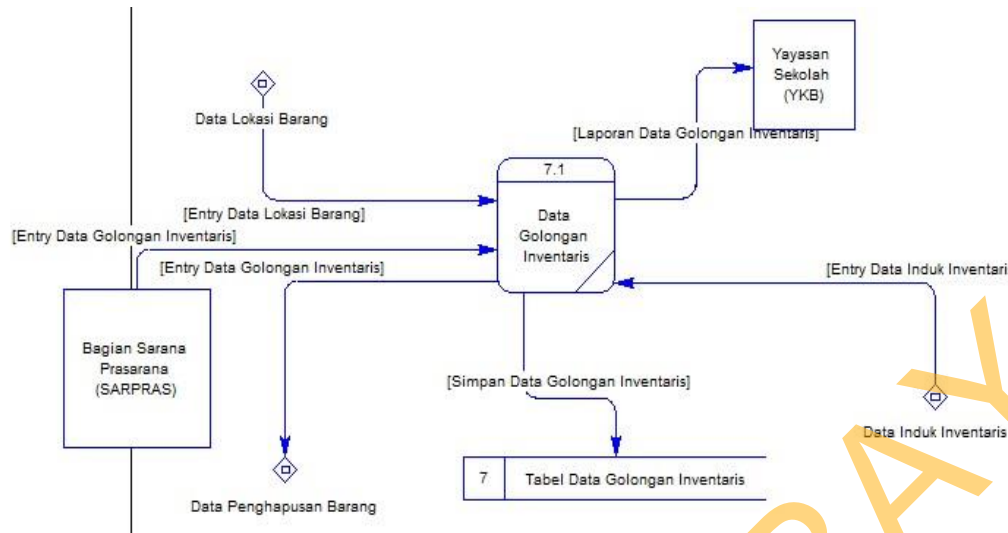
Yayasan Sekolah (YKB)

Data Lokasi Barang

[Laporan Data Golongan Inventaris]

7.1

Data Golongan Inventaris

[Entry Data Lokasi Barang]

[Entry Data Golongan Inventaris]

[Entry Data Golongan Inventaris]

[Entry Data Induk Inventaris]

Bagian Sarana Prasarana (SARPRAS)

[Simpan Data Golongan Inventaris]

Data Induk Inventaris

7 | Tabel Data Golongan Inventaris

Data Penghapusan Barang